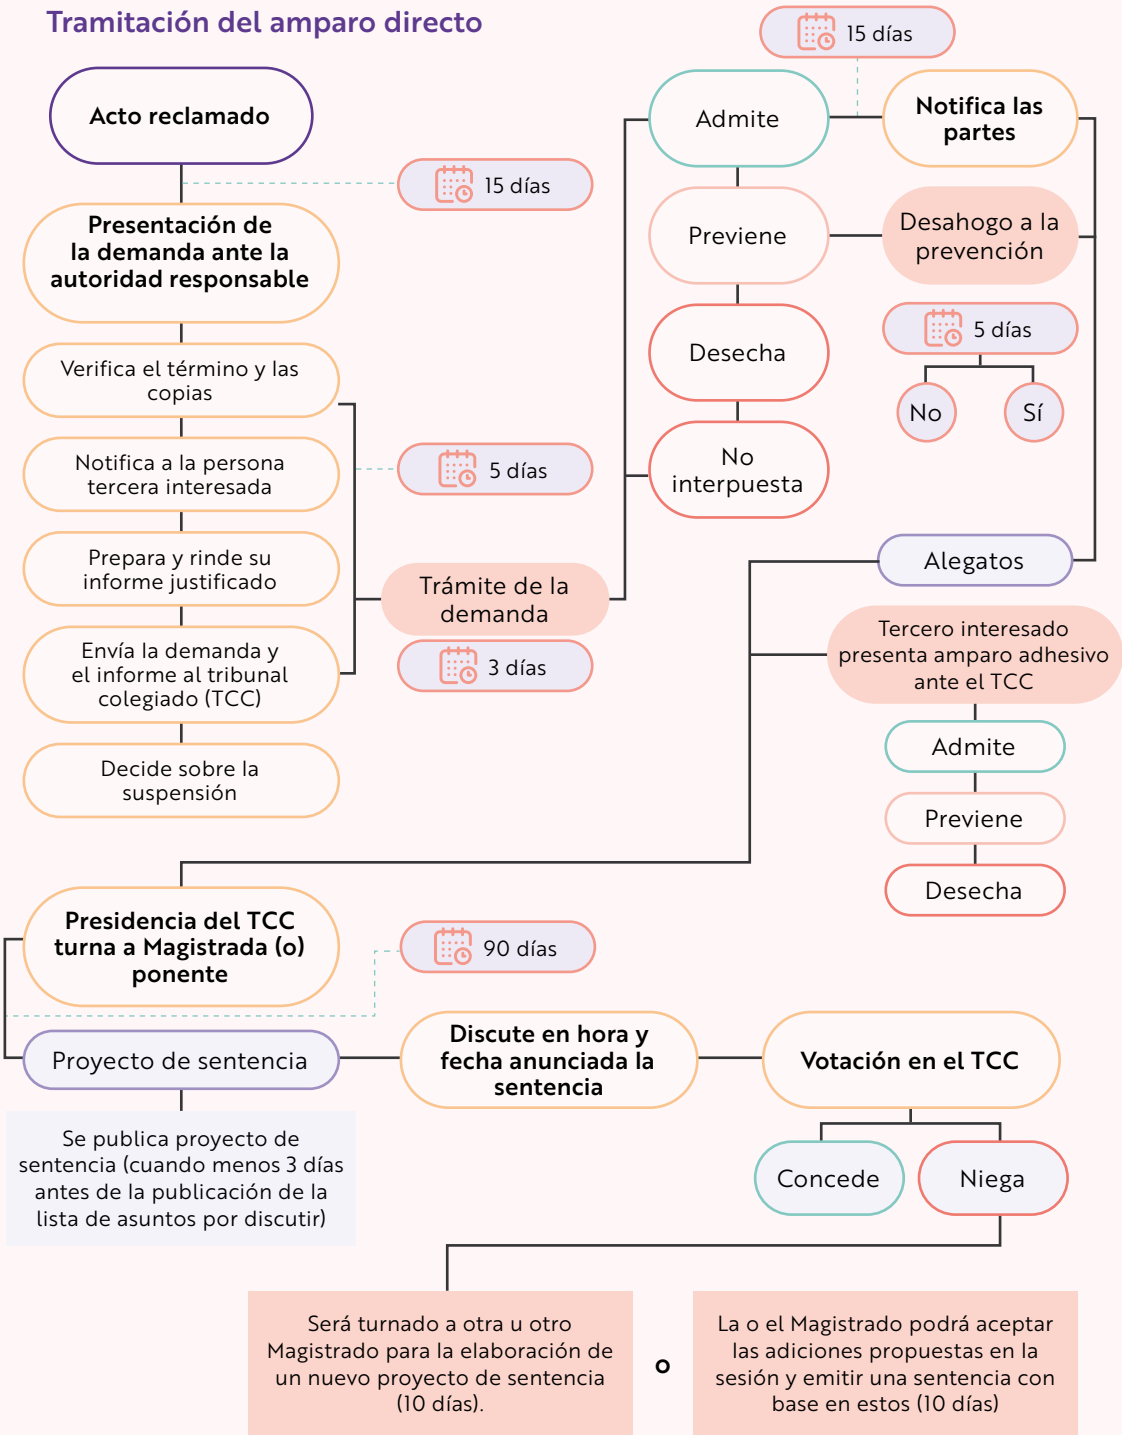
Tramitación del amparo directo

Acto reclamado

15 días

Presentación de la demanda ante la autoridad responsable

Verifica el término y las copias

Notifica a la persona tercera interesada

5 días

Prepara y rinde su informe justificado

Envía la demanda y el informe al tribunal colegiado (TCC)

Trámite de la demanda

3 días

Decide sobre la suspensión

15 días

Admite

Notifica las partes

Previene

Desahogo a la prevención

Desecha

5 días

No

Sí

No interpuesta

Alegatos

Tercero interesado presenta amparo adhesivo ante el TCC

Admite

Previene

Desecha

Presidencia del TCC turna a Magistrada (o) ponente

90 días

Proyecto de sentencia

Discute en hora y fecha anunciada la sentencia

Votación en el TCC

Se publica proyecto de sentencia (cuando menos 3 días antes de la publicación de la lista de asuntos por discutir)

Concede

Niega

Será turnado a otra u otro Magistrado para la elaboración de un nuevo proyecto de sentencia (10 días).

o

La o el Magistrado podrá aceptar las adiciones propuestas en la sesión y emitir una sentencia con base en estos (10 días)